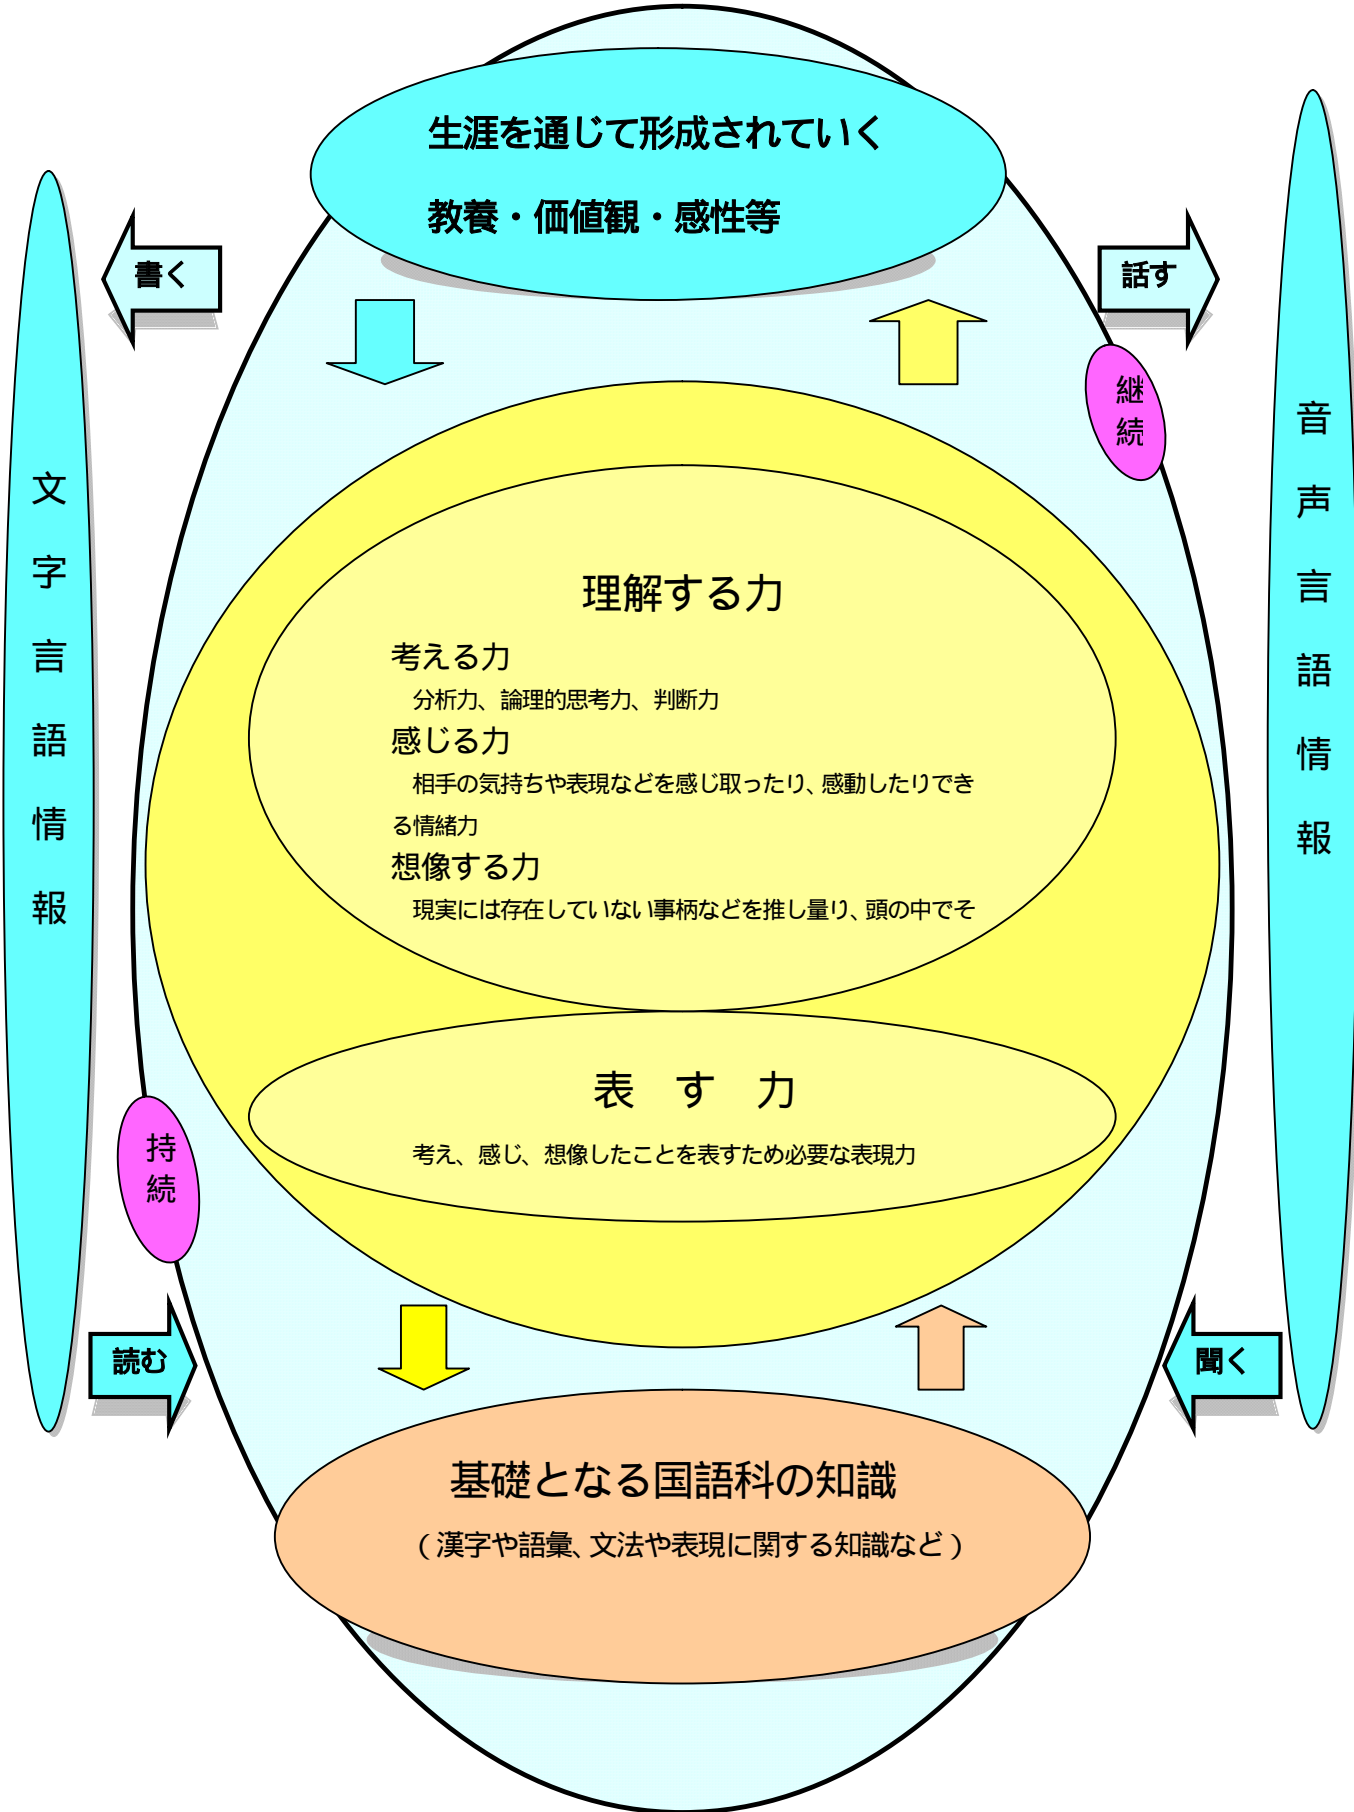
生涯を通じて形成されていく

教養・価値観・感性等

書く

話す

継続

文字言語情報

音声言語情報

理解する力

考える力
分析力、論理的思考力、判断力

感じる力
相手の気持ちや表現などを感じ取ったり、感動したりできる情緒力

想像する力
現実には存在していない事柄などを推し量り、頭の中でそ

表 す 力

考え、感じ、想像したことを表すため必要な表現力

持続

読む

聞く

基礎となる国語科の知識

（漢字や語彙、文法や表現に関する知識など）